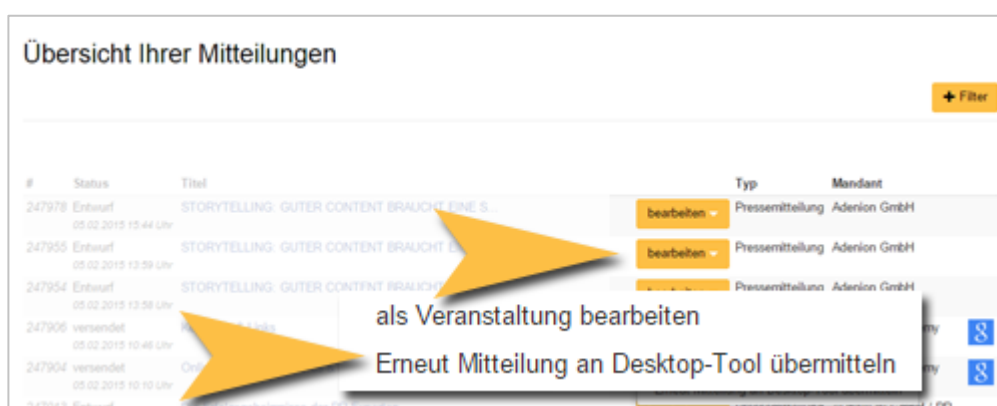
Übersicht Ihrer Mitteilungen

+ Filter

| # | Status | Titel | | Typ | Mandant |
|---|---|---|---|---|---|
| 247978 | Entwurf 05.02.2015 15:44 Uhr | STORYTELLING: GUTER CONTENT BRAUCHT EINE S... | bearbeiten | Pressemitteilung | Adenion GmbH |
| 247955 | Entwurf 05.02.2015 13:59 Uhr | STORYTELLING: GUTER CONTENT BRAUCHT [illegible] | bearbeiten | Pressemitteilung | Adenion GmbH |
| 247954 | Entwurf 05.02.2015 13:58 Uhr | STORYTELLING: GUTER CONTENT BRAUCHT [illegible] | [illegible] | Pressemitteilung | Adenion GmbH |
| 247906 | versendet 05.02.2015 10:46 Uhr | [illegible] | | | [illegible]ny |
| 247904 | versendet 05.02.2015 10:10 Uhr | Onl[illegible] | | | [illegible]ny |

als Veranstaltung bearbeiten

Erneut Mitteilung an Desktop-Tool übermitteln